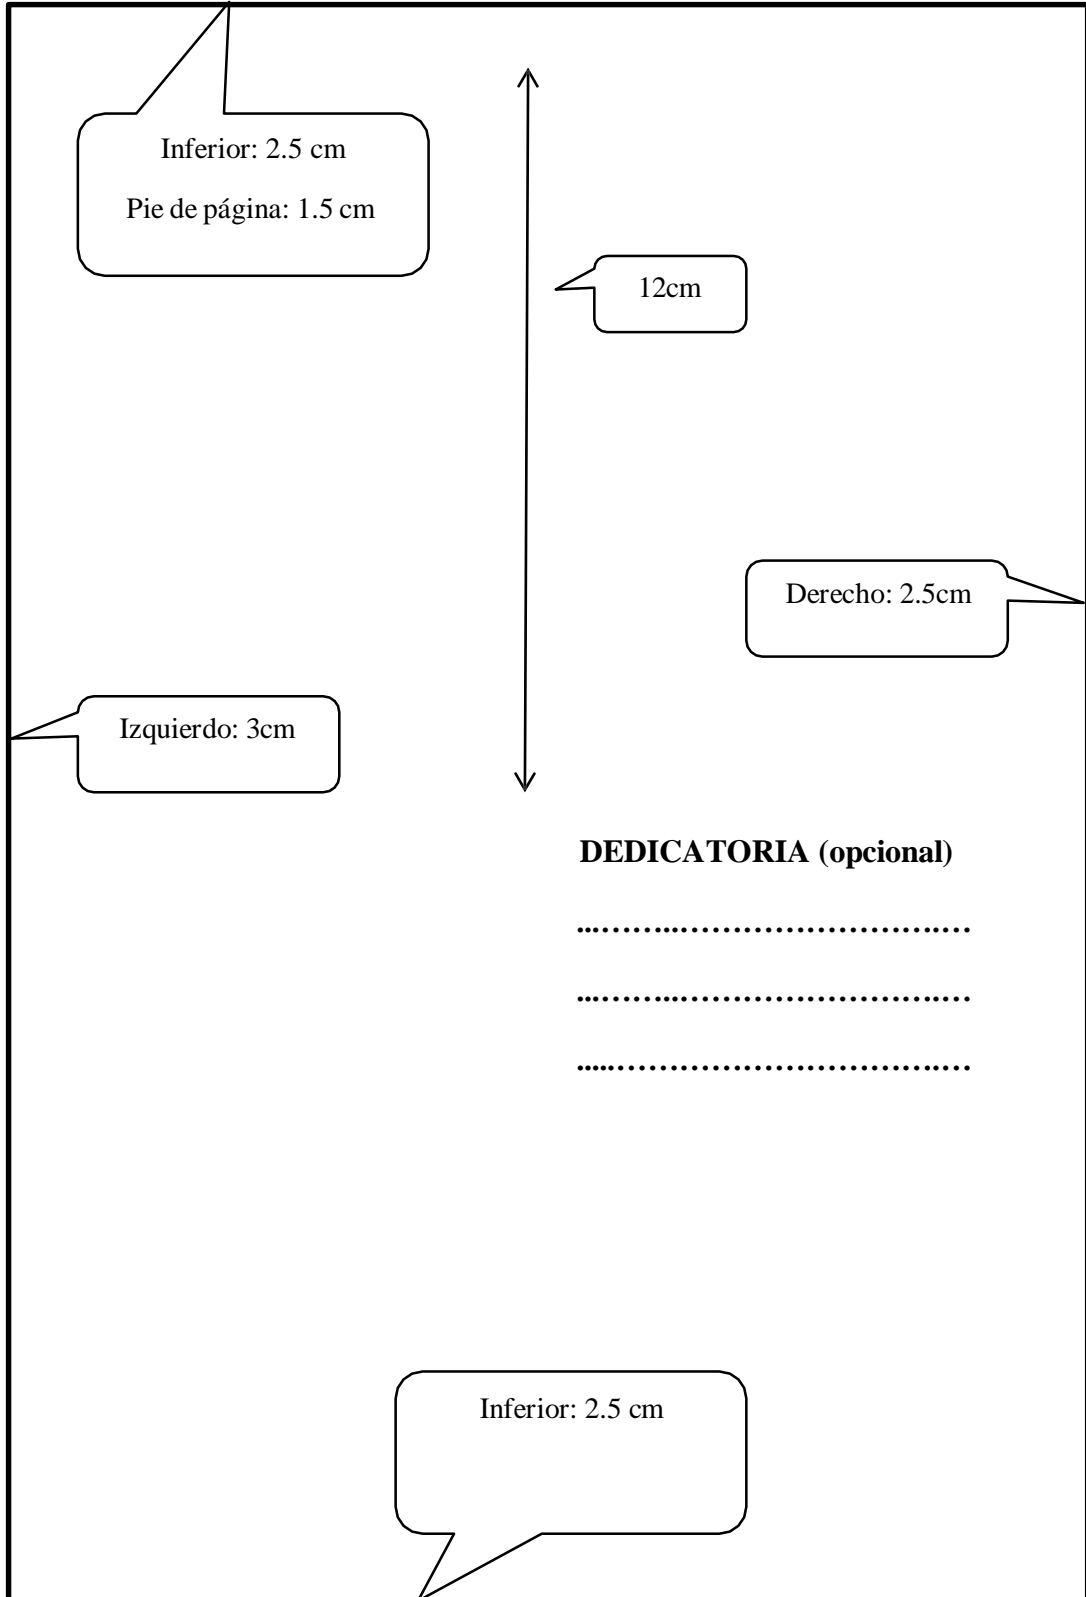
Inferior: 2.5 cm

Pie de página: 1.5 cm

12cm

Derecho: 2.5cm

Izquierdo: 3cm

DEDICATORIA (opcional)

.........................................

.........................................

.........................................

Inferior: 2.5 cm